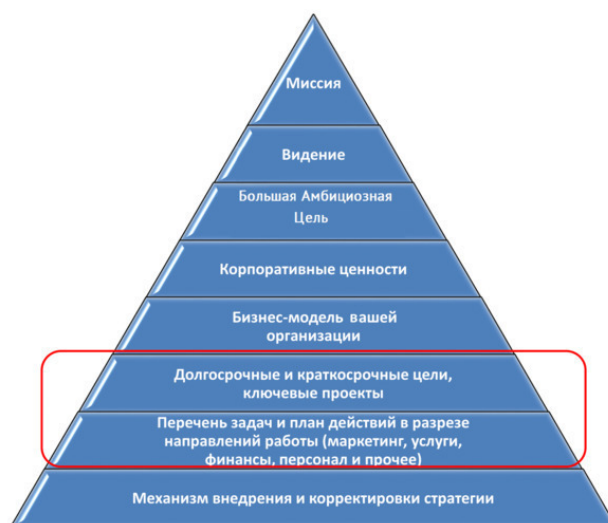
Миссия

Видение

Большая Амбициозная Цель

Корпоративные ценности

Бизнес-модель вашей организации

Долгосрочные и краткосрочные цели, ключевые проекты

Перечень задач и план действий в разрезе направлений работы (маркетинг, услуги, финансы, персонал и прочее)

Механизм внедрения и корректировки стратегии